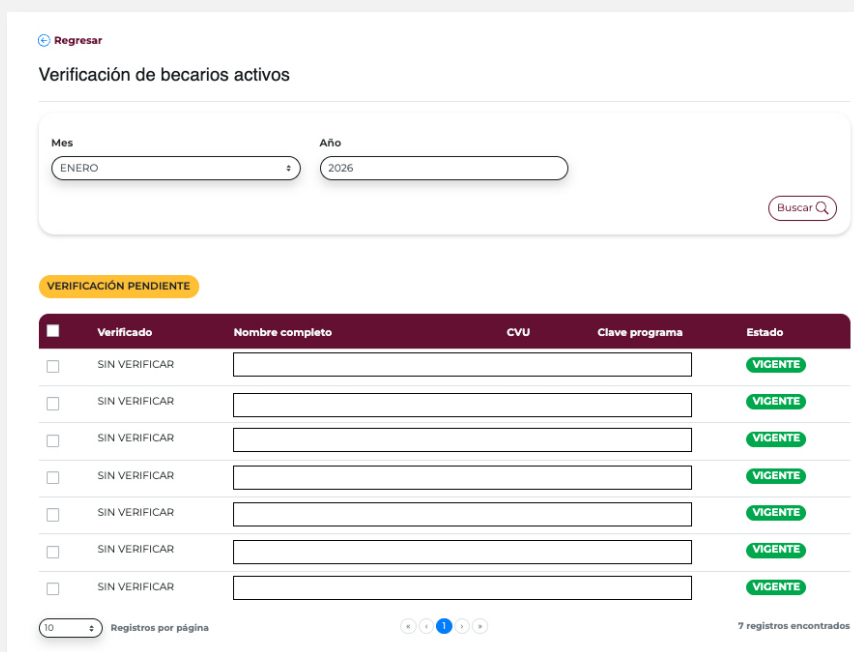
Regresar

Verificación de becarios activos

Mes
ENERO

Año
2026

Buscar

VERIFICACIÓN PENDIENTE

| | Verificado | Nombre completo | CVU | Clave programa | Estado |
|---|---|---|---|---|---|
| | SIN VERIFICAR | | | | VIGENTE |
| | SIN VERIFICAR | | | | VIGENTE |
| | SIN VERIFICAR | | | | VIGENTE |
| | SIN VERIFICAR | | | | VIGENTE |
| | SIN VERIFICAR | | | | VIGENTE |
| | SIN VERIFICAR | | | | VIGENTE |
| | SIN VERIFICAR | | | | VIGENTE |

10 Registros por página

1

7 registros encontrados